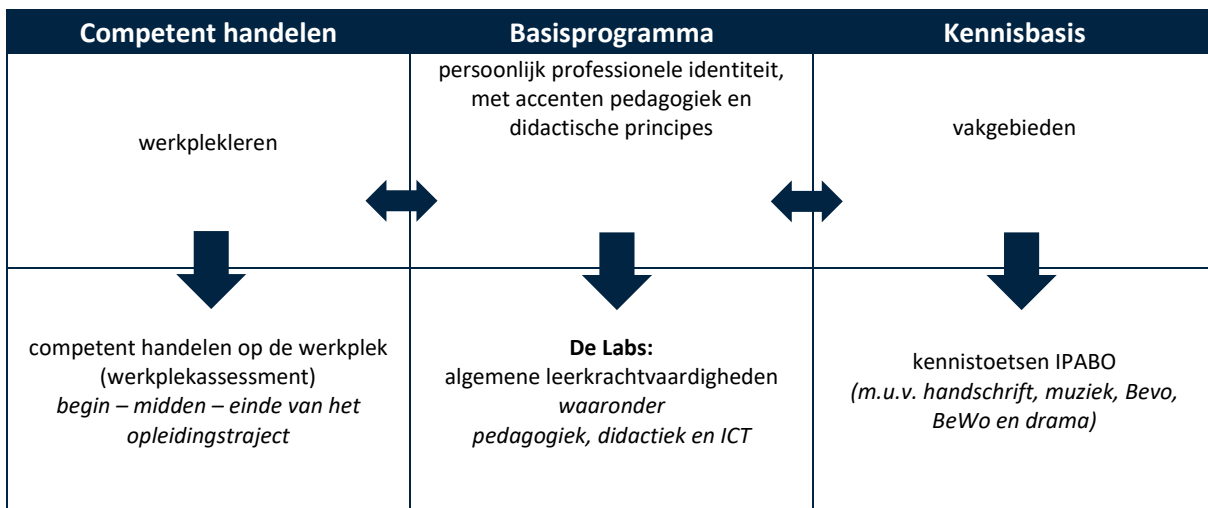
| Competent handelen | Basisprogramma | Kennisbasis |
|---|---|---|
| werkplekleren | persoonlijk professionele identiteit, met accenten pedagogiek en didactische principes | vakgebieden |
| competent handelen op de werkplek (werkplekassessment) *begin – midden – einde van het opleidingstraject* | **De Labs:** algemene leerkrachtvaardigheden *waaronder pedagogiek, didactiek en ICT* | kennistoetsen IPABO *(m.u.v. handschrift, muziek, Bevo, BeWo en drama)* |